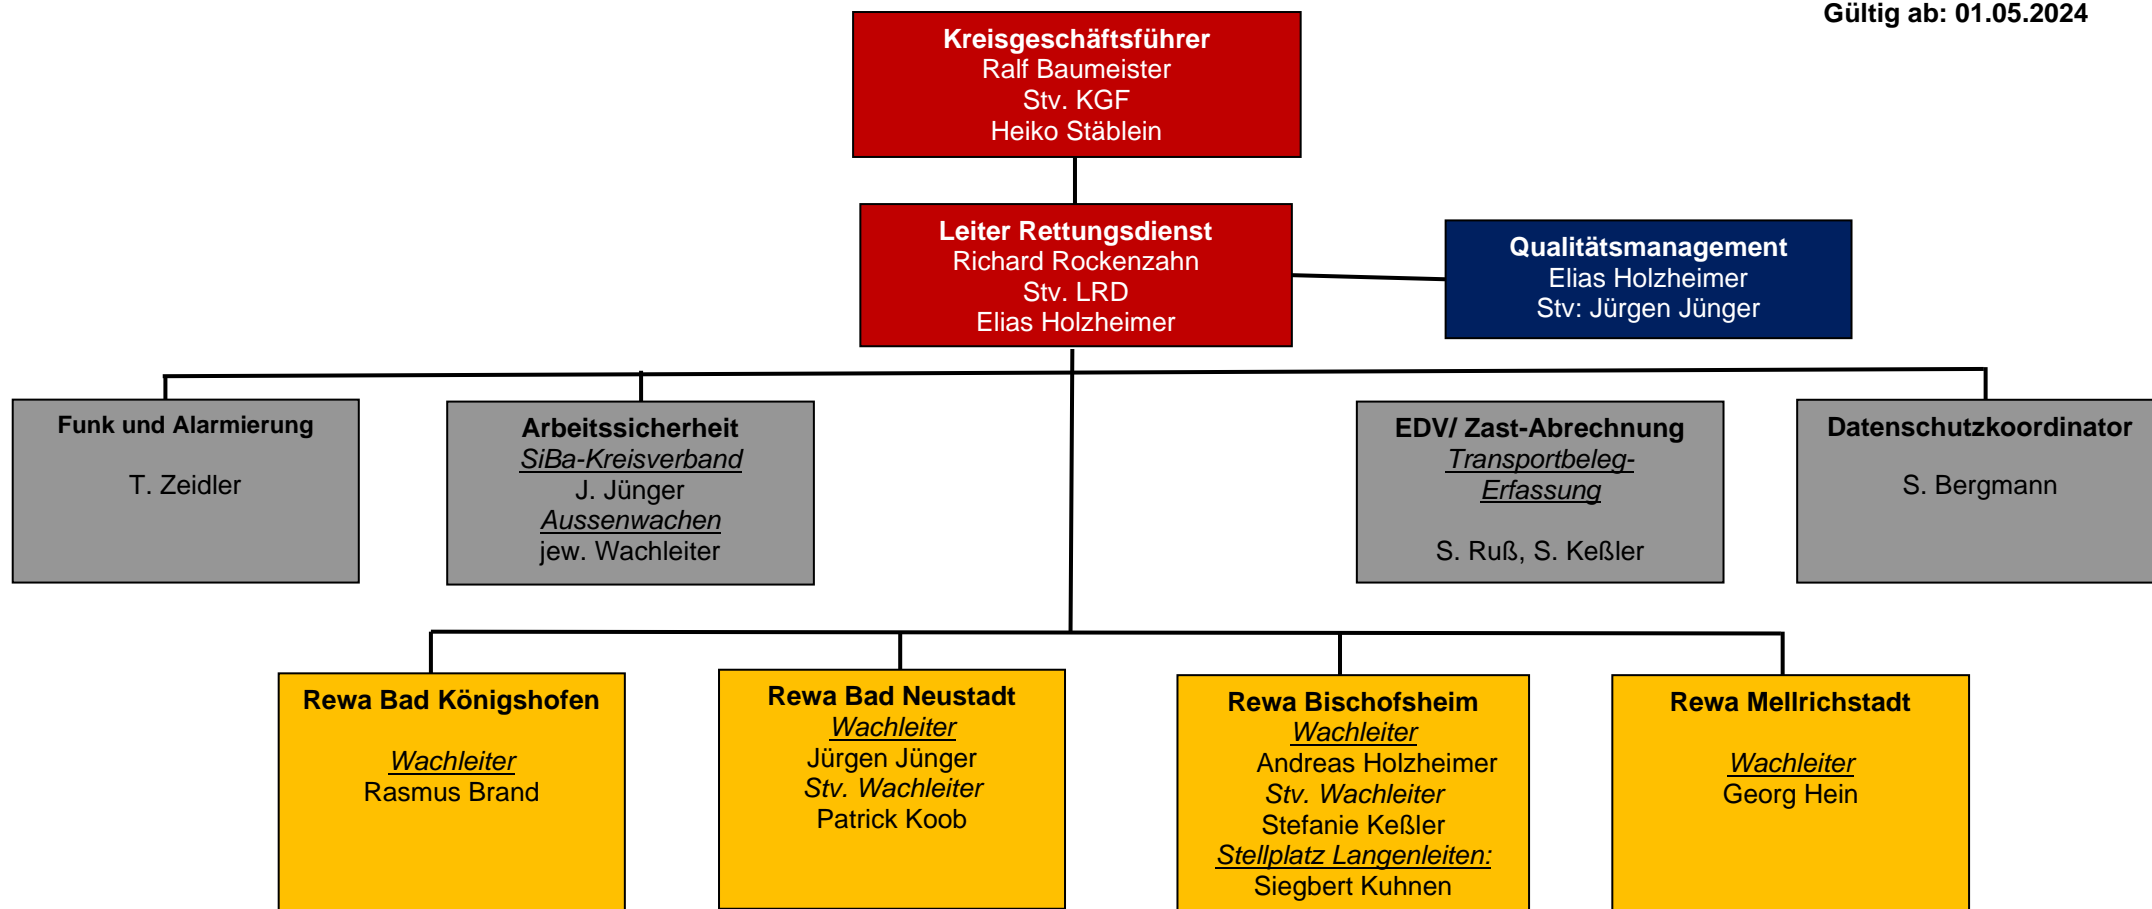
Gültig ab: 01.05.2024

Kreisgeschäftsführer
Ralf Baumeister
Stv. KGF
Heiko Stäblein

Leiter Rettungsdienst
Richard Rockenzahn
Stv. LRD
Elias Holzheimer

Qualitätsmanagement
Elias Holzheimer
Stv: Jürgen Jünger

Funk und Alarmierung

T. Zeidler

Arbeitssicherheit
SiBa-Kreisverband
J. Jünger
Aussenwachen
jew. Wachleiter

EDV/ Zast-Abrechnung
Transportbeleg-Erfassung

S. Ruß, S. Keßler

Datenschutzkoordinator

S. Bergmann

Rewa Bad Königshofen

Wachleiter
Rasmus Brand

Rewa Bad Neustadt
Wachleiter
Jürgen Jünger
Stv. Wachleiter
Patrick Koob

Rewa Bischofsheim
Wachleiter
Andreas Holzheimer
Stv. Wachleiter
Stefanie Keßler
Stellplatz Langenleiten:
Siegbert Kuhnen

Rewa Mellrichstadt

Wachleiter
Georg Hein